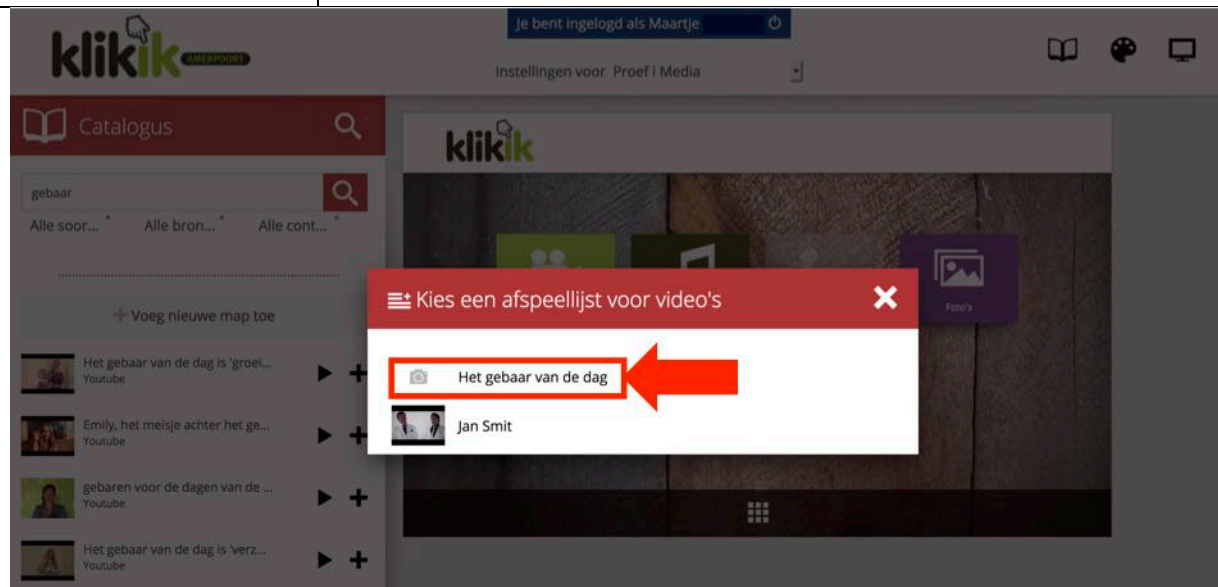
klikik AMERPOORT

Je bent ingelogd als Maartje

Instellingen voor Proef i Media

Catalogus

gebaar

Alle soor... Alle bron... Alle cont...

+ Voeg nieuwe map toe

Het gebaar van de dag is 'groei...
Youtube

Emily, het meisje achter het ge...
Youtube

gebaren voor de dagen van de ...
Youtube

Het gebaar van de dag is 'verz...
Youtube

klikik

Foto's

Kies een afspeellijst voor video's

Het gebaar van de dag

Jan Smit